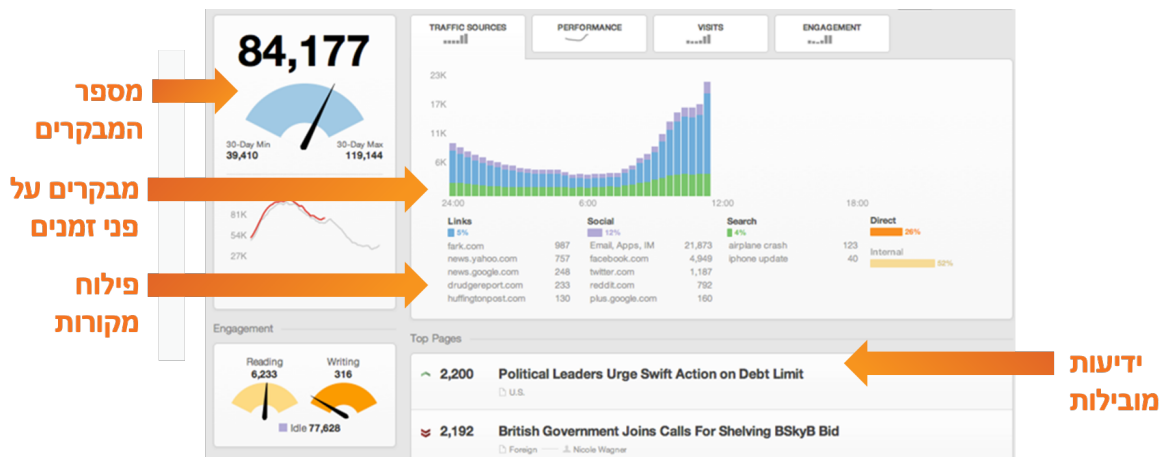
מספר המבקרים

מבקרים על פני זמנים

פילוח מקורות

ידיעות מובילות

84,177

30-Day Min 39,410

30-Day Max 119,144

81K
54K
27K

Engagement

Reading 6,233

Writing 316

Idle 77,628

TRAFFIC SOURCES

PERFORMANCE

VISITS

ENGAGEMENT

23K
17K
11K
6K

24:00
6:00
12:00
18:00

| Links | | Social | | Search | | Direct |
|---|---|---|---|---|---|---|
| 5% | | 12% | | 4% | | 26% |
| fark.com | 987 | Email, Apps, IM | 21,873 | airplane crash | 123 | Internal |
| news.yahoo.com | 757 | facebook.com | 4,949 | iphone update | 40 | 52% |
| news.google.com | 248 | twitter.com | 1,187 | | | |
| drudgereport.com | 233 | reddit.com | 792 | | | |
| huffingtonpost.com | 130 | plus.google.com | 160 | | | |

Top Pages

2,200 Political Leaders Urge Swift Action on Debt Limit
U.S.

2,192 British Government Joins Calls For Shelving BSkyB Bid
Foreign Nicole Wagner